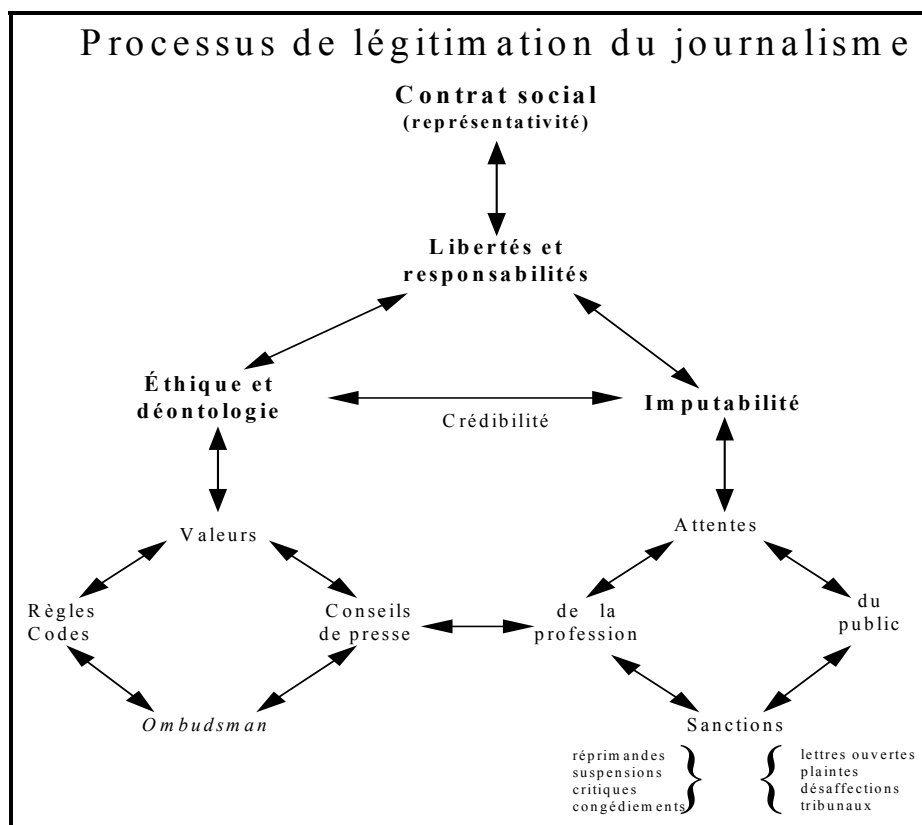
Processus de légitimation du journalisme

Contrat social
(représentativité)

Libertés et responsabilités

Éthique et déontologie

Crédibilité

Imputabilité

Valeurs

Attentes

Règles
Codes

Conseils de presse

de la profession

du public

Ombudsman

Sanctions

réprimandes
suspensions
critiques
congédiements

lettres ouvertes
plaintes
désaffections
tribunaux